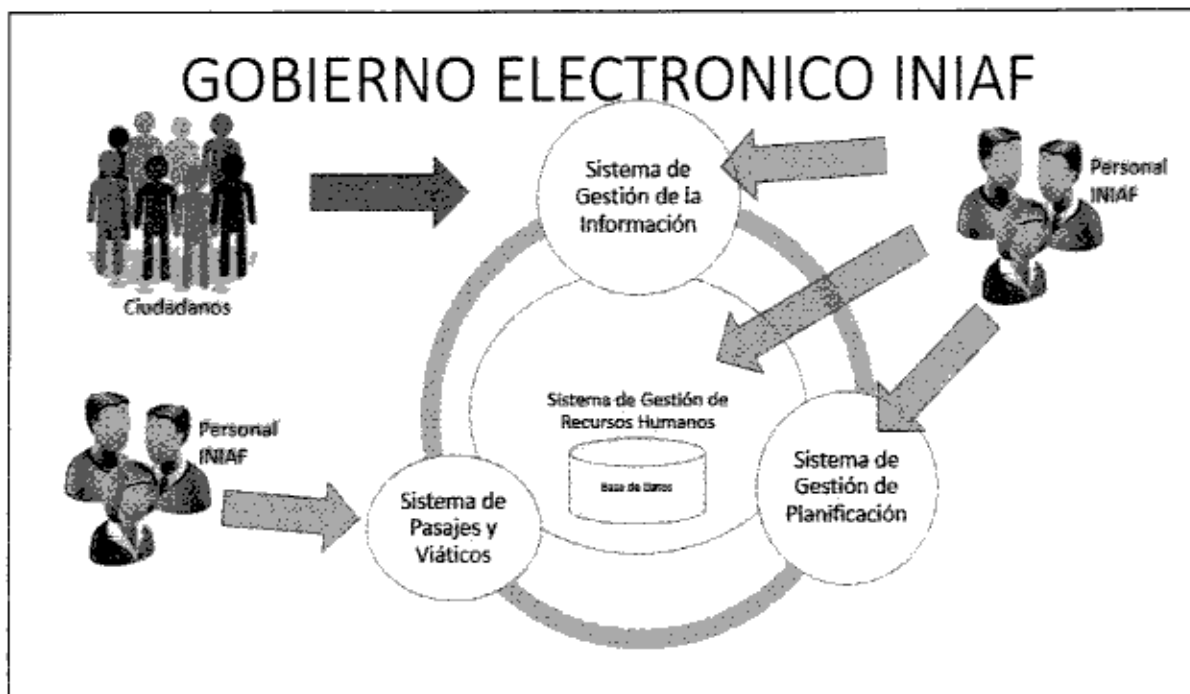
GOBIERNO ELECTRONICO INIAF

Ciudadanos

Sistema de Gestión de la Información

Personal INIAF

Sistema de Gestión de Recursos Humanos

Base de Datos

Personal INIAF

Sistema de Pasajes y Viáticos

Sistema de Gestión de Planificación